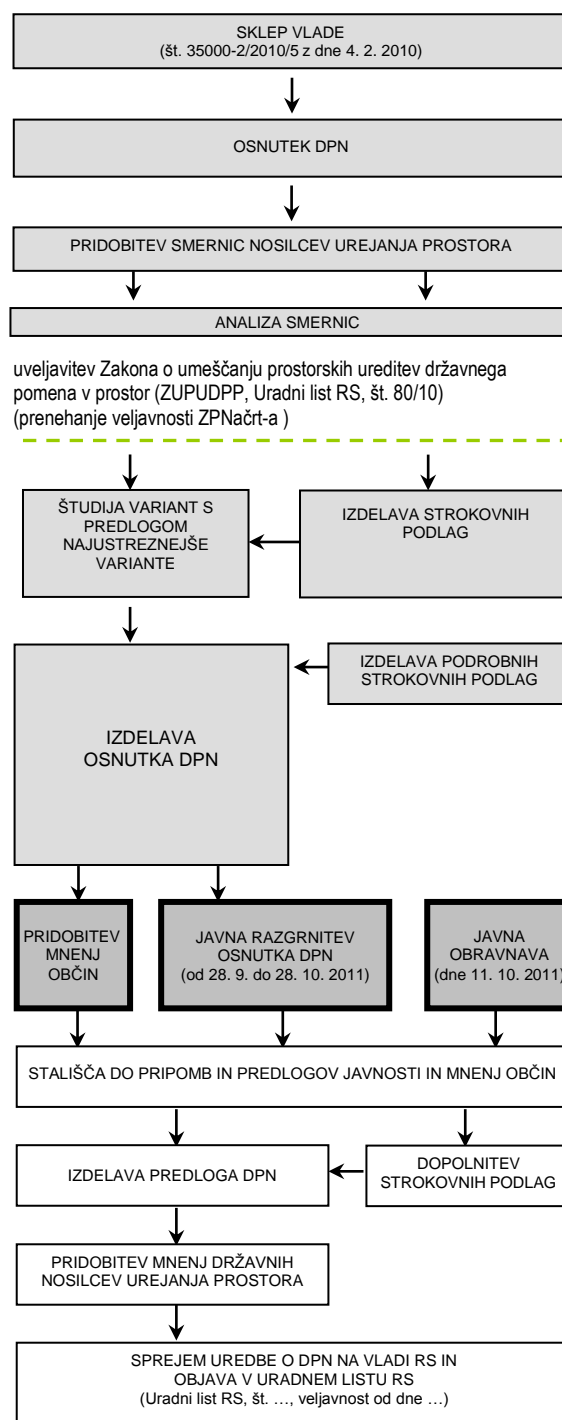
SKLEP VLADE
(št. 35000-2/2010/5 z dne 4. 2. 2010)

OSNUTEK DPN

PRIDOBITEV SMERNIC NOSILCEV UREJANJA PROSTORA

ANALIZA SMERNIC

uveljavitev Zakona o umeščanju prostorskih ureditev državnega pomena v prostor (ZUPUDPP, Uradni list RS, št. 80/10) (prenehanje veljavnosti ZPNačrt-a )

ŠTUDIJA VARIANT S PREDLOGOM NAJUSTREZNEJŠE VARIANTE

IZDELAVA STROKOVNIH PODLAG

IZDELAVA OSNUTKA DPN

IZDELAVA PODROBNIH STROKOVNIH PODLAG

PRIDOBITEV MNENJ OBČIN

JAVNA RAZGRNITEV OSNUTKA DPN
(od 28. 9. do 28. 10. 2011)

JAVNA OBRAVNAVA
(dne 11. 10. 2011)

STALIŠČA DO PRIPOMB IN PREDLOGOV JAVNOSTI IN MNENJ OBČIN

IZDELAVA PREDLOGA DPN

DOPOLNITEV STROKOVNIH PODLAG

PRIDOBITEV MNENJ DRŽAVNIH NOSILCEV UREJANJA PROSTORA

SPREJEM UREDBE O DPN NA VLADI RS IN OBJAVA V URADNEM LISTU RS
(Uradni list RS, št. …, veljavnost od dne …)